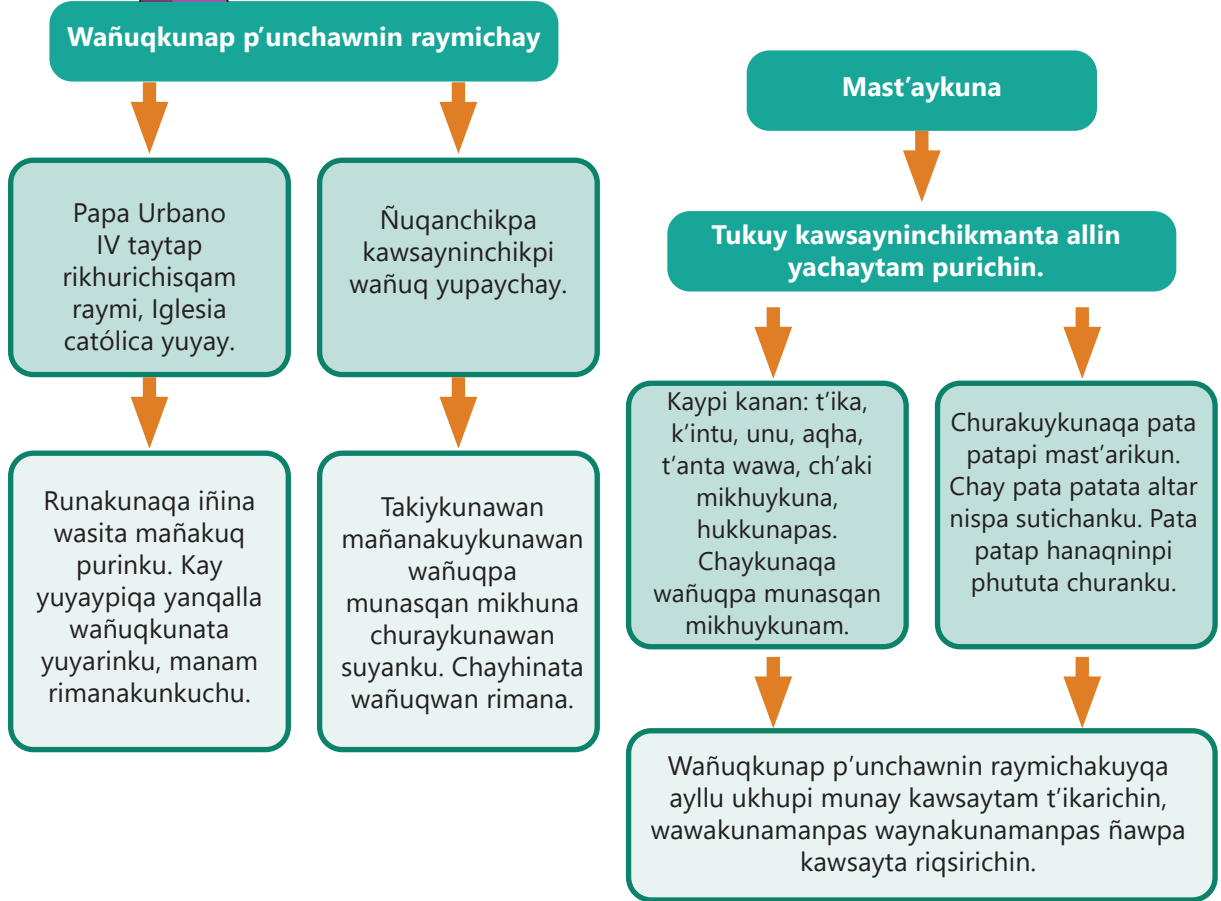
Wañuqkunap p'unchawnin raymichay

Papa Urbano IV taytap rikhurichisqam raymi, Iglesia católica yuyay.

Ñuqanchikpa kawsayninchikpi wañuq yupaychay.

Runakunaqa iñina wasita mañakuq purinku. Kay yuyaypiqa yanqalla wañuqkunata yuyarinku, manam rimanakunkuchu.

Takiykunawan mañanakuykunawan wañuqpa munasqan mikhuna churaykunawan suyanku. Chayhinata wañuqwan rimana.

Mast'aykuna

Tukuy kawsayninchikmanta allin yachaytam purichin.

Kaypi kanan: t'ika, k'intu, unu, aqha, t'anta wawa, ch'aki mikhuykuna, hukkunapas. Chaykunaqa wañuqpa munasqan mikhuykunam.

Churakuykunaqa pata patapi mast'arikun. Chay pata patata altar nispa sutichanku. Pata patap hanaqninpi phututa churanku.

Wañuqkunap p'unchawnin raymichakuyqa ayllu ukhupi munay kawsaytam t'ikarichin, wawakunamanpas waynakunamanpas ñawpa kawsayta riqsirichin.